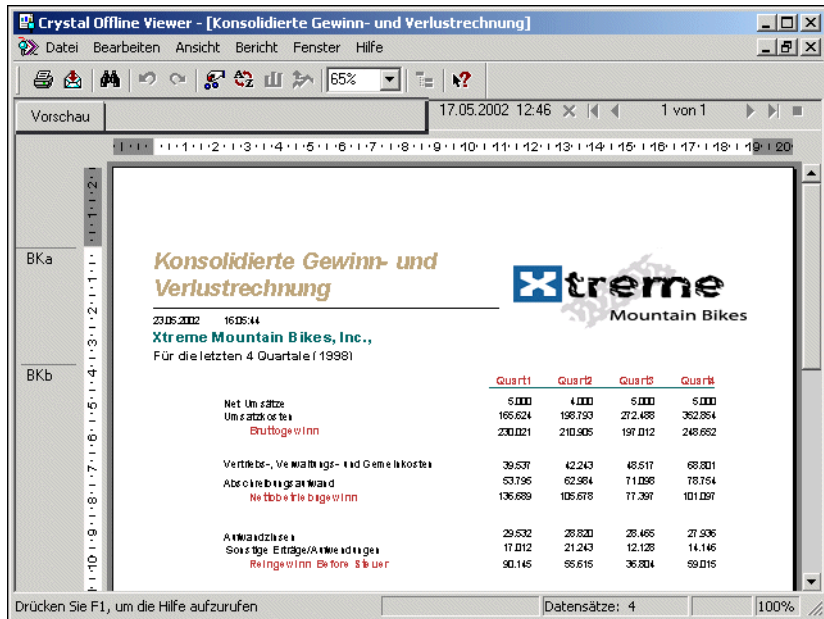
Crystal Offline Viewer - [Konsolidierte Gewinn- und Verlustrechnung]

Datei Bearbeiten Ansicht Bericht Fenster Hilfe

65%

Vorschau

17.05.2002 12:46

1 von 1

BKa

BKb

Konsolidierte Gewinn- und Verlustrechnung

23.05.2002 16:05:44

Xtreme Mountain Bikes, Inc.,

Für die letzten 4 Quartale (1998)

Xtreme Mountain Bikes

| | Quart1 | Quart2 | Quart3 | Quart4 |
|---|---|---|---|---|
| Net Umsätze | 5.000 | 4.000 | 5.000 | 5.000 |
| Umsatzkosten | 165.624 | 198.793 | 272.488 | 362.854 |
| Bruttogewinn | 230.021 | 210.905 | 197.012 | 248.652 |
| Vertriebs-, Verwaltungs- und Gemeinkosten | 39.537 | 42.243 | 48.517 | 68.801 |
| Abschreibungsaufwand | 53.795 | 62.984 | 71.098 | 78.754 |
| Nettobetriebsgewinn | 136.689 | 105.678 | 77.397 | 101.097 |
| Aufwandzinsen | 29.532 | 28.820 | 28.465 | 27.936 |
| Sonstige Erträge/Aufwendungen | 17.012 | 21.243 | 12.128 | 14.146 |
| Reingewinn Before Steuer | 90.145 | 55.615 | 36.804 | 59.015 |

Drücken Sie F1, um die Hilfe aufzurufen

Datensätze: 4

100%